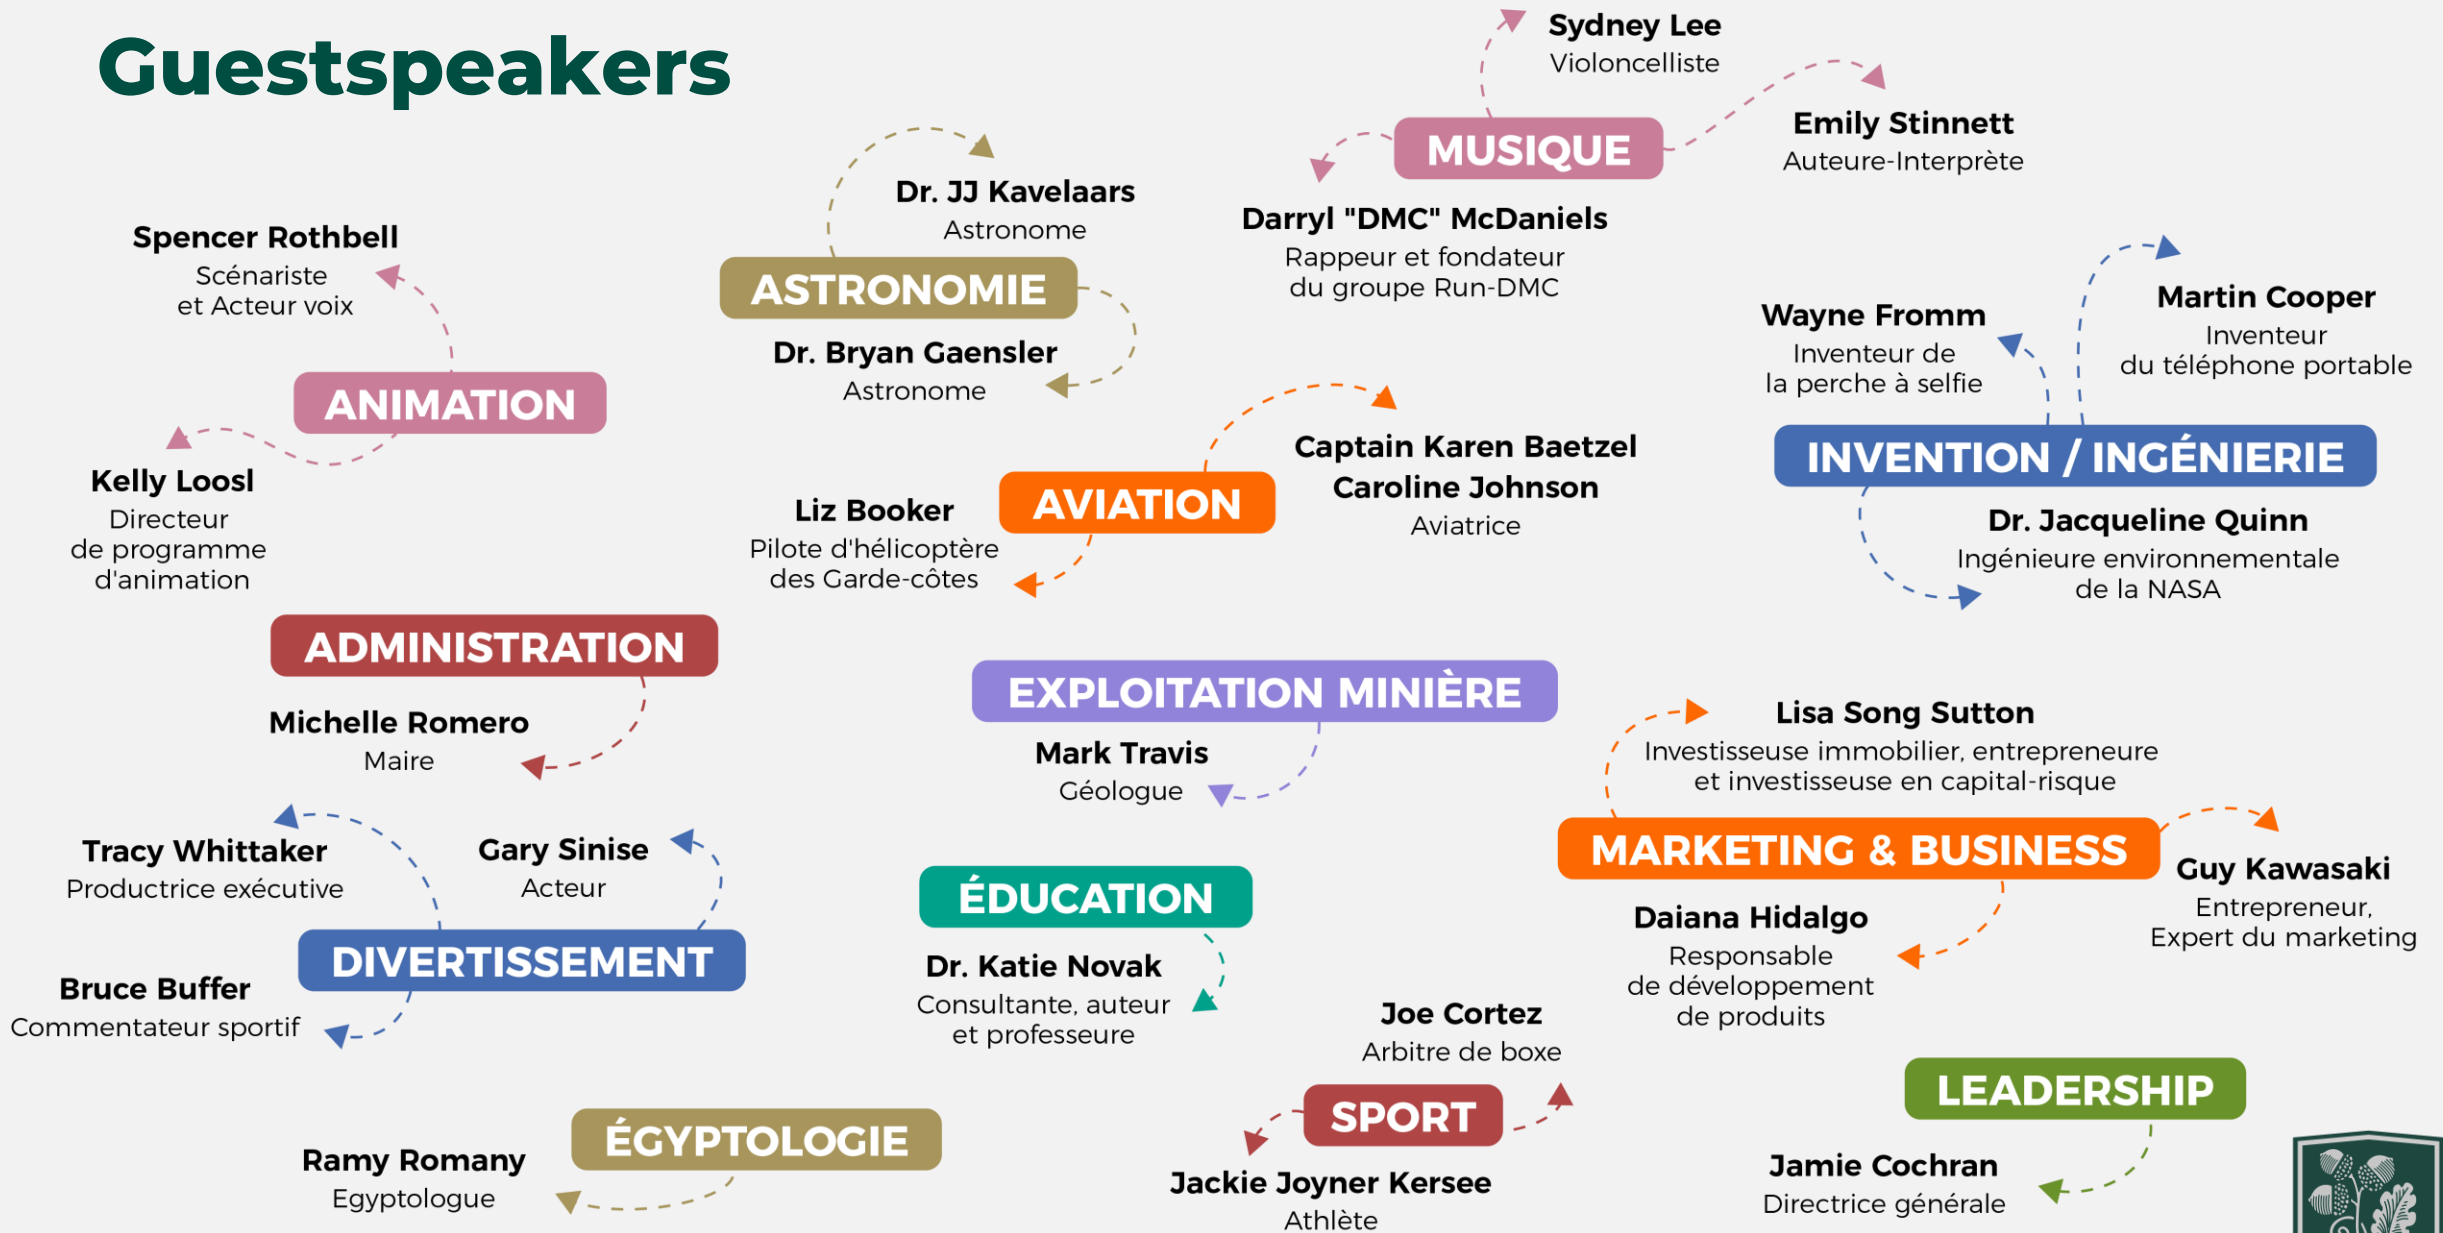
Guestspeakers

Sydney Lee
Violoncelliste

MUSIQUE

Emily Stinnett
Auteure-Interprète

Darryl "DMC" McDaniels
Rappeur et fondateur du groupe Run-DMC

Dr. JJ Kavelaars
Astronome

ASTRONOMIE

Dr. Bryan Gaensler
Astronome

Spencer Rothbell
Scénariste et Acteur voix

ANIMATION

Kelly Loosl
Directeur de programme d'animation

Wayne Fromm
Inventeur de la perche à selfie

Martin Cooper
Inventeur du téléphone portable

INVENTION / INGÉNIERIE

Dr. Jacqueline Quinn
Ingénieure environnementale de la NASA

Captain Karen Baetzel
Caroline Johnson
Aviatrice

AVIATION

Liz Booker
Pilote d'hélicoptère des Garde-côtes

ADMINISTRATION

Michelle Romero
Maire

EXPLOITATION MINIÈRE

Mark Travis
Géologue

Lisa Song Sutton
Investisseuse immobilier, entrepreneure et investisseuse en capital-risque

MARKETING & BUSINESS

Guy Kawasaki
Entrepreneur, Expert du marketing

Daiana Hidalgo
Responsable de développement de produits

Tracy Whittaker
Productrice exécutive

Gary Sinise
Acteur

DIVERTISSEMENT

Bruce Buffer
Commentateur sportif

ÉDUCATION

Dr. Katie Novak
Consultante, auteur et professeure

Joe Cortez
Arbitre de boxe

SPORT

Jackie Joyner Kersee
Athlète

LEADERSHIP

Jamie Cochran
Directrice générale

ÉGYPTOLOGIE

Ramy Romany
Egyptologue